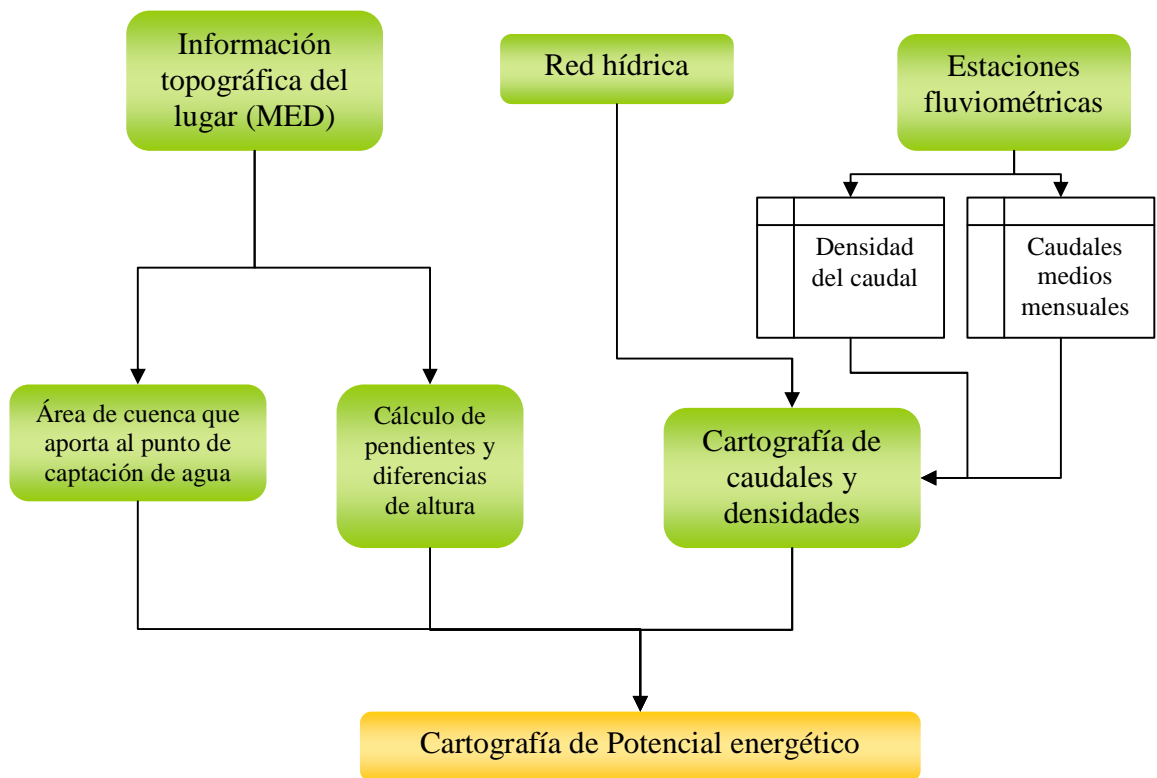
Información topográfica del lugar (MED)

Red hídrica

Estaciones fluviométricas

Densidad del caudal

Caudales medios mensuales

Área de cuenca que aporta al punto de captación de agua

Cálculo de pendientes y diferencias de altura

Cartografía de caudales y densidades

Cartografía de Potencial energético